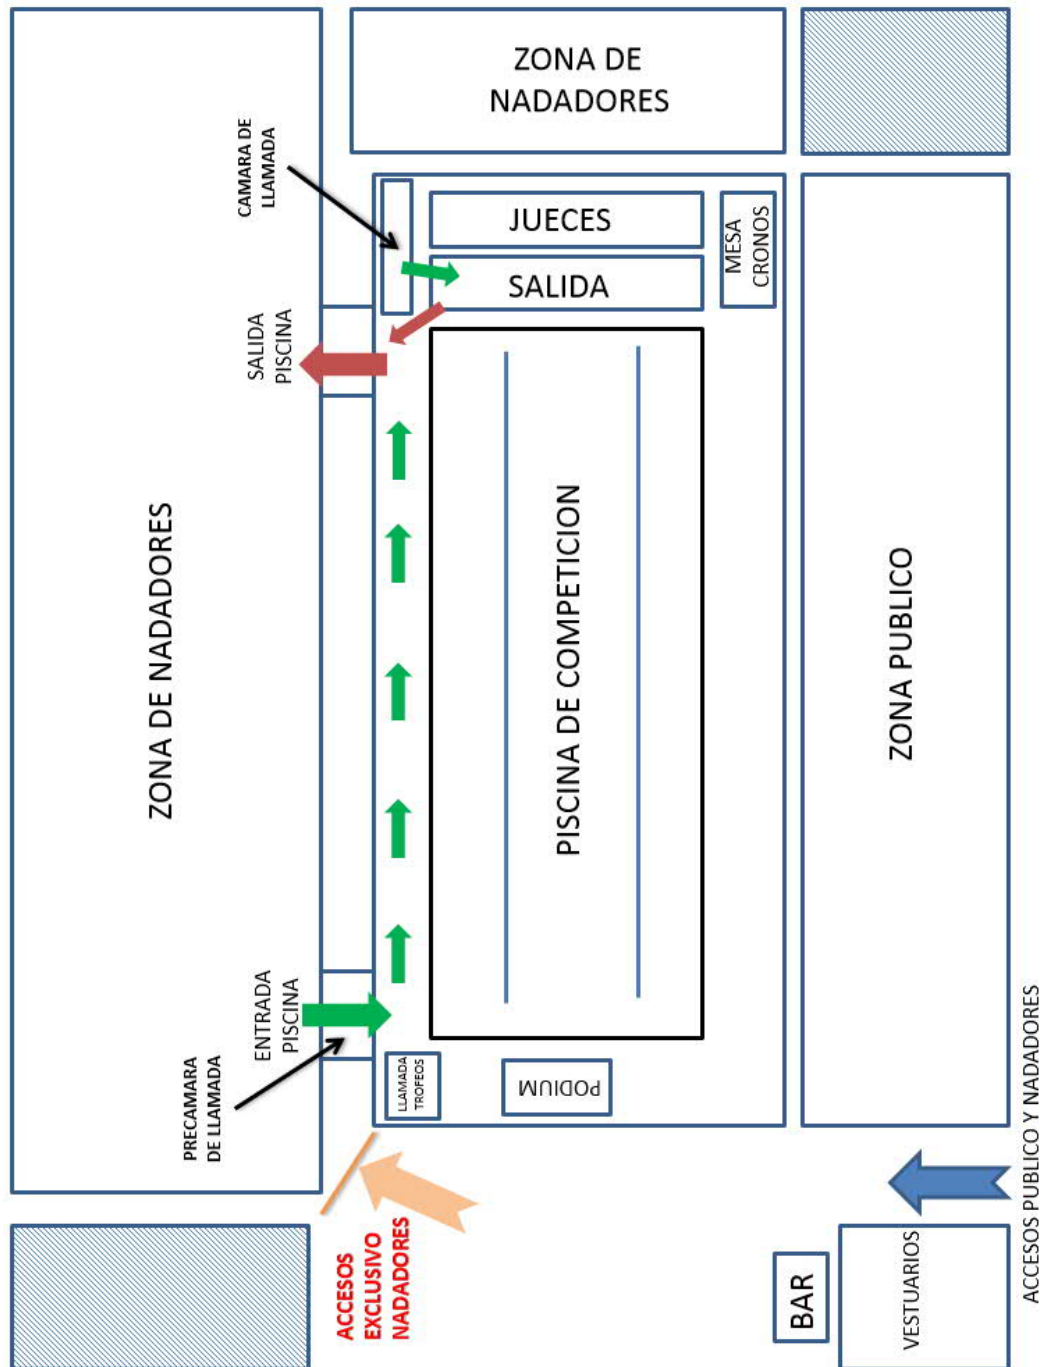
ZONA DE NADADORES

CAMARA DE LLAMADA

JUECES

MESA CRONOS

SALIDA

SALIDA PISCINA

ZONA DE NADADORES

PISCINA DE COMPETICION

ZONA PUBLICO

ENTRADA PISCINA

PRECAMARA DE LLAMADA

LLAMADA TROFEOS

PODIUM

ACCESOS EXCLUSIVO NADADORES

BAR

VESTUARIOS

ACCESOS PUBLICO Y NADADORES